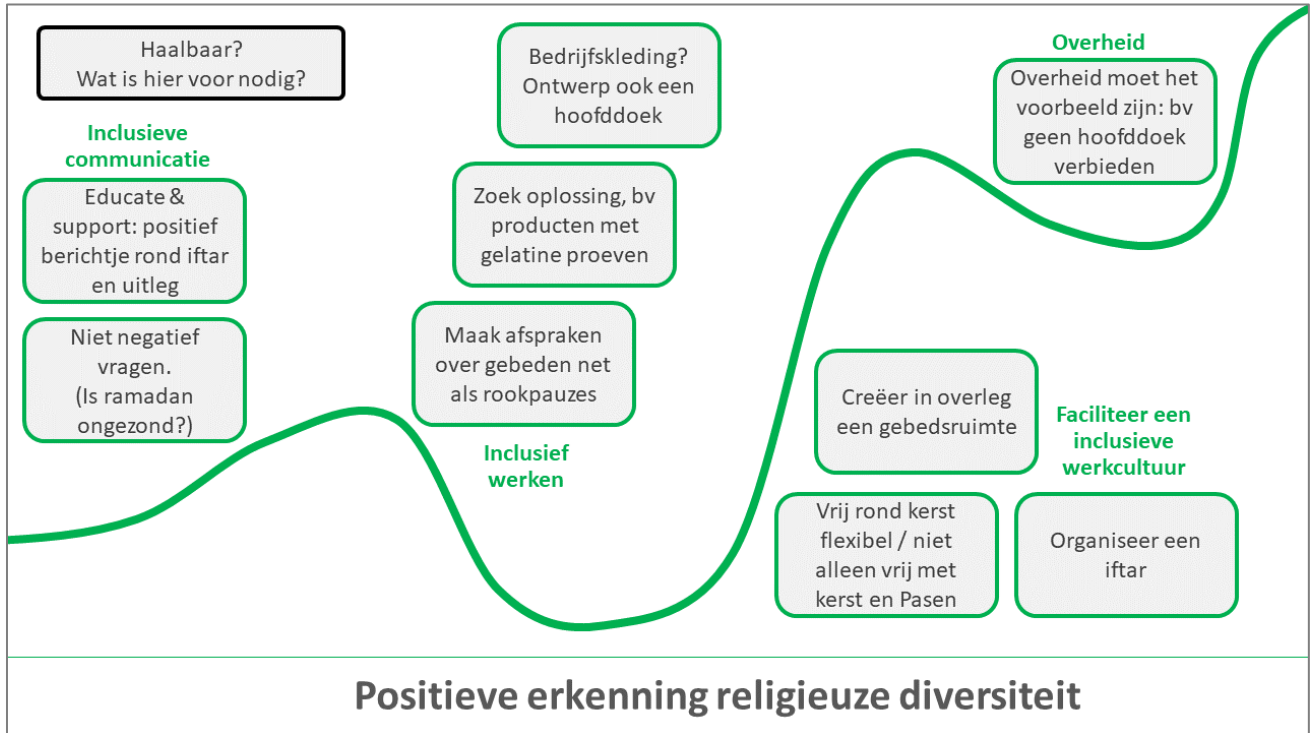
Haalbaar?
Wat is hier voor nodig?

Inclusieve communicatie

Educate & support: positief berichtje rond iftar en uitleg

Niet negatief vragen.
(Is ramadan ongezond?)

Bedrijfskleding? Ontwerp ook een hoofddoek

Zoek oplossing, bv producten met gelatine proeven

Maak afspraken over gebeden net als rookpauzes

Inclusief werken

Overheid

Overheid moet het voorbeeld zijn: bv geen hoofddoek verbieden

Creëer in overleg een gebedsruimte

Faciliteer een inclusieve werkcultuur

Vrij rond kerst flexibel / niet alleen vrij met kerst en Pasen

Organiseer een iftar

Positieve erkenning religieuze diversiteit